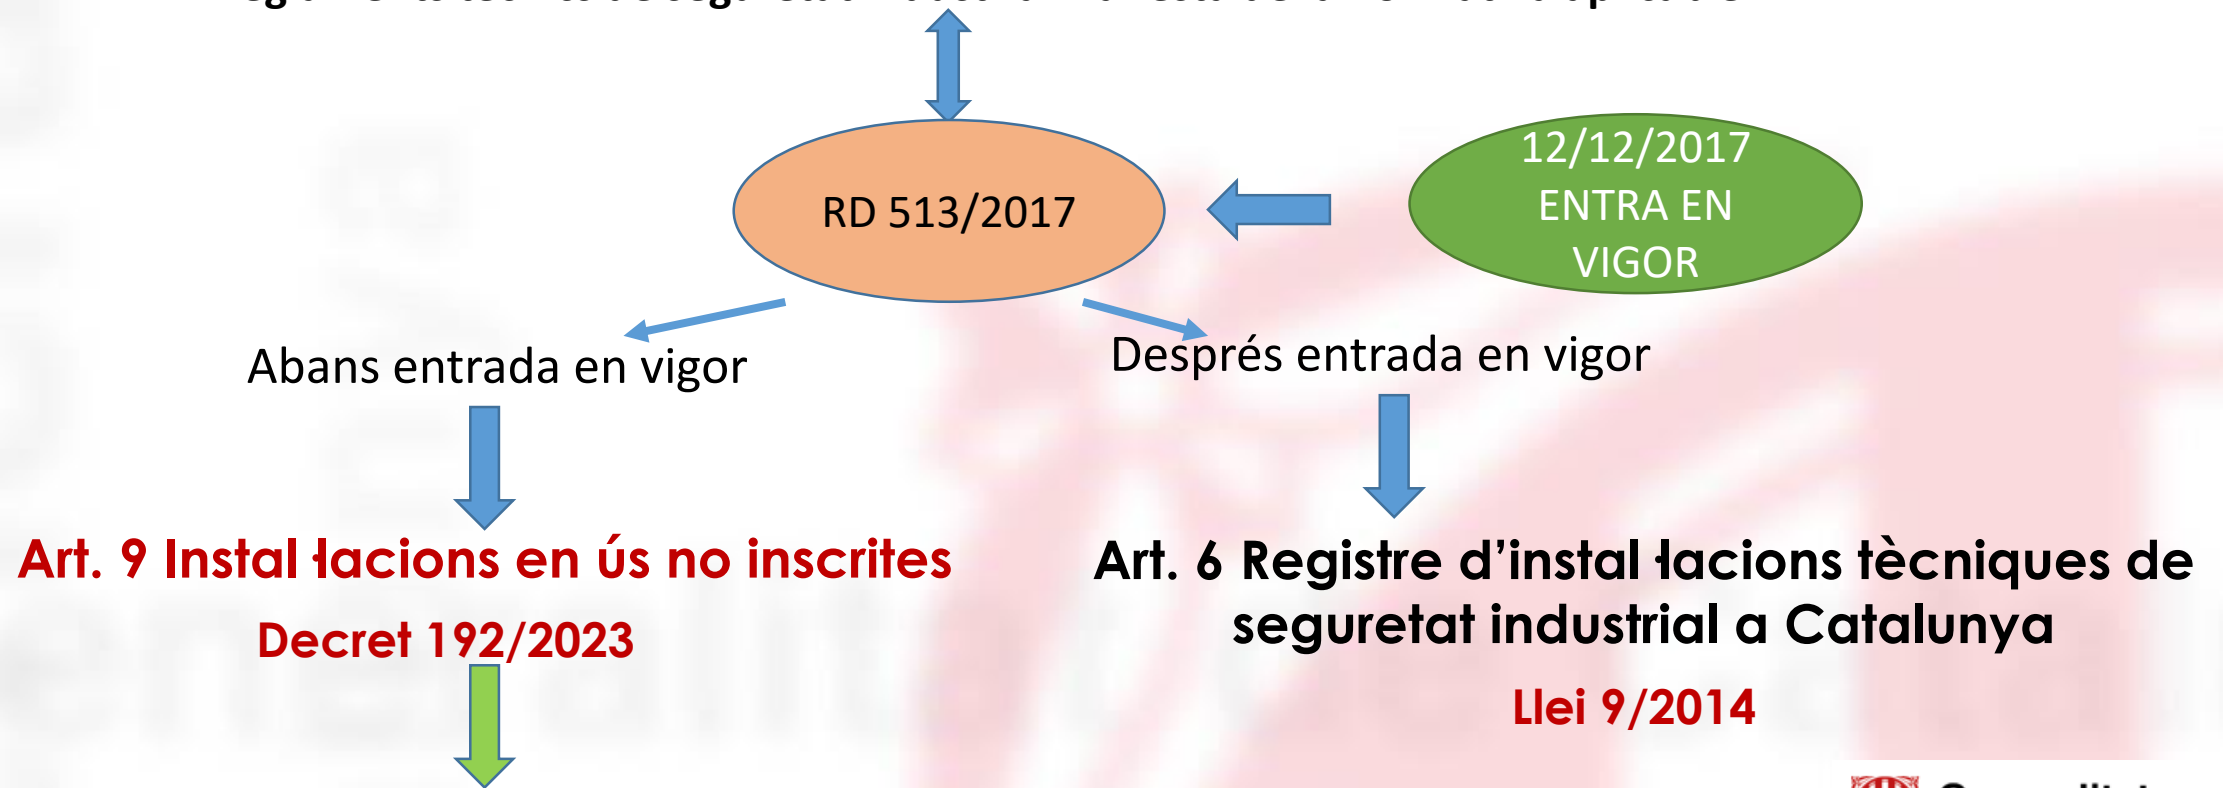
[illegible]

RD 513/2017

12/12/2017 ENTRA EN VIGOR

Abans entrada en vigor

Després entrada en vigor

Art. 9 Instal·lacions en ús no inscrites

Decret 192/2023

Art. 6 Registre d'instal·lacions tècniques de seguretat industrial a Catalunya

Llei 9/2014

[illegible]